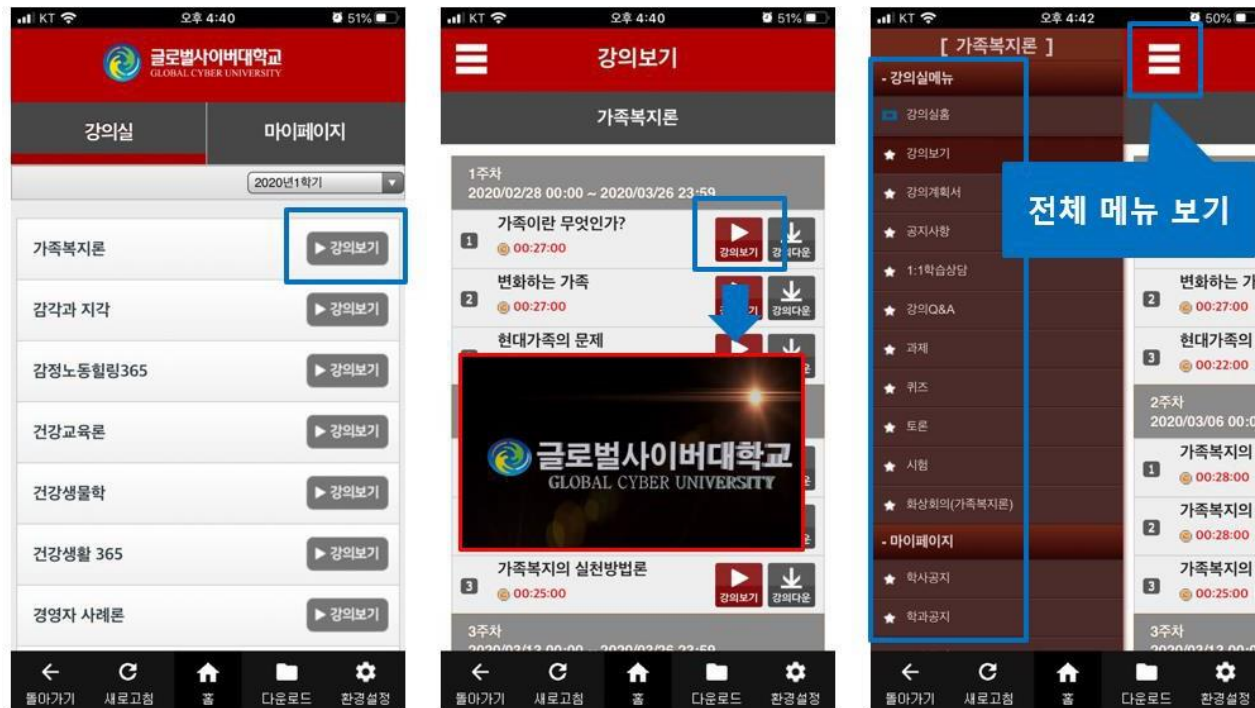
KT 오후 4:40 51%

글로벌사이버대학교
GLOBAL CYBER UNIVERSITY

강의실 | 마이페이지

2020년1학기

가족복지론 ▶ 강의보기
감각과 지각 ▶ 강의보기
감정노동힐링365 ▶ 강의보기
건강교육론 ▶ 강의보기
건강생물학 ▶ 강의보기
건강생활 365 ▶ 강의보기
경영자 사례론 ▶ 강의보기

돌아가기 새로고침 홈 다운로드 환경설정

KT 오후 4:40 51%

강의보기

가족복지론

1주차
2020/02/28 00:00 ~ 2020/03/26 23:59

1 가족이란 무엇인가? 00:27:00 강의보기 강의다운
2 변화하는 가족 00:27:00 강의보기 강의다운
현대가족의 문제

글로벌사이버대학교
GLOBAL CYBER UNIVERSITY

3 가족복지의 실천방법론 00:25:00 강의보기 강의다운

3주차
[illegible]

돌아가기 새로고침 홈 다운로드 환경설정

KT 오후 4:42 50%

[ 가족복지론 ]

- 강의실메뉴
강의실홈
강의보기
강의계획서
공지사항
1:1학습상담
강의Q&A
과제
퀴즈
토론
시험
화상회의(가족복지론)
- 마이페이지
학사공지
학과공지

전체 메뉴 보기

2 변화하는 가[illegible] 00:27:00
3 현대가족의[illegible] 00:22:00
2주차
2020/03/06 00:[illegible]
1 가족복지의 00:28:00
2 가족복지의 00:28:00
3 가족복지의 00:25:00
3주차

돌아가기 새로고침 홈 다운로드 환경설정